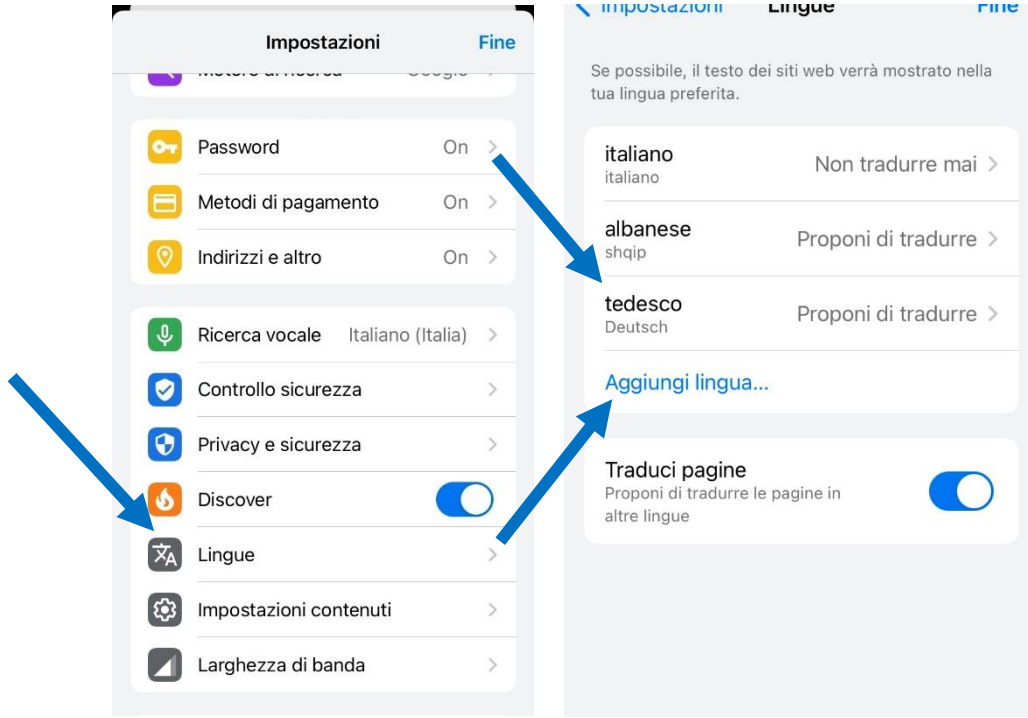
Impostazioni
Fine

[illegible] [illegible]

Password On
Metodi di pagamento On
Indirizzi e altro On

Ricerca vocale Italiano (Italia)
Controllo sicurezza
Privacy e sicurezza
Discover
Lingue
Impostazioni contenuti
Larghezza di banda

Impostazioni
Lingue
Fine

Se possibile, il testo dei siti web verrà mostrato nella tua lingua preferita.

italiano
italiano
Non tradurre mai

albanese
shqip
Proponi di tradurre

tedesco
Deutsch
Proponi di tradurre

Aggiungi lingua...

Traduci pagine
Proponi di tradurre le pagine in altre lingue